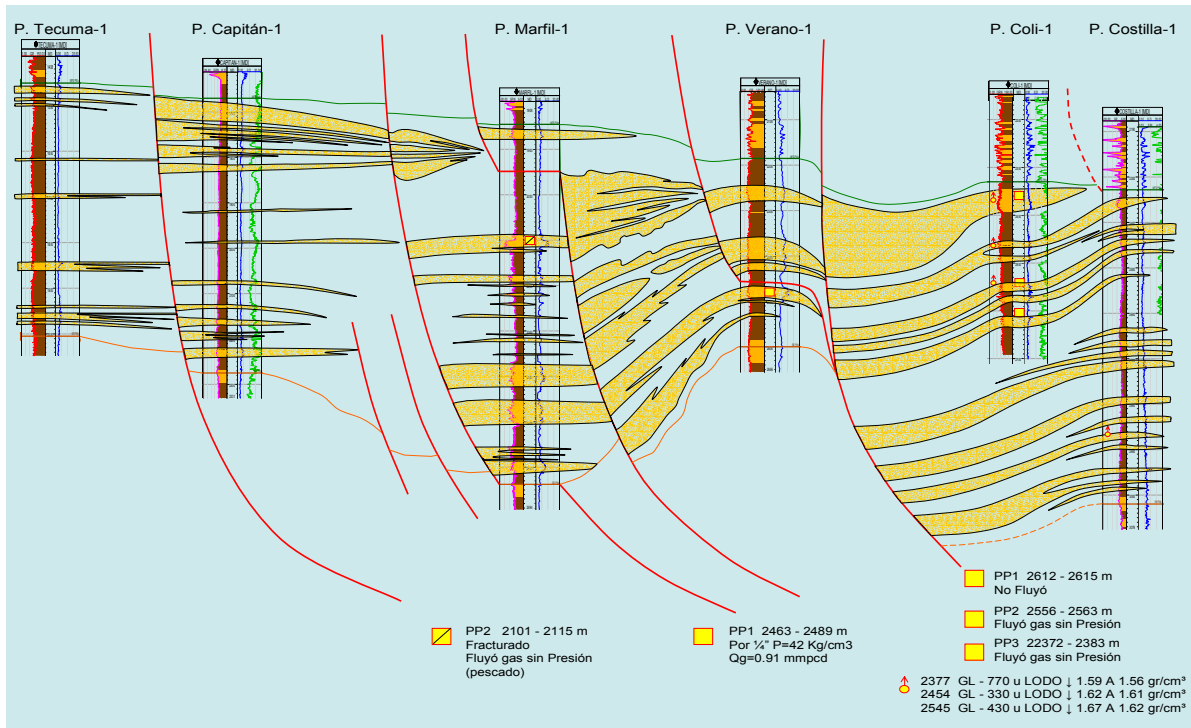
P. Tecuma-1

P. Capitán-1

P. Marfil-1

P. Verano-1

P. Coli-1

P. Costilla-1

PP2 2101 - 2115 m
Fracturado
Fluyó gas sin Presión
(pescado)

PP1 2463 - 2489 m
Por ¼" P=42 Kg/cm3
Qg=0.91 mmpcd

PP1 2612 - 2615 m
No Fluyó

PP2 2556 - 2563 m
Fluyó gas sin Presión

PP3 22372 - 2383 m
Fluyó gas sin Presión

2377 GL - 770 u LODO ↓ 1.59 A 1.56 gr/cm³
2454 GL - 330 u LODO ↓ 1.62 A 1.61 gr/cm³
2545 GL - 430 u LODO ↓ 1.67 A 1.62 gr/cm³